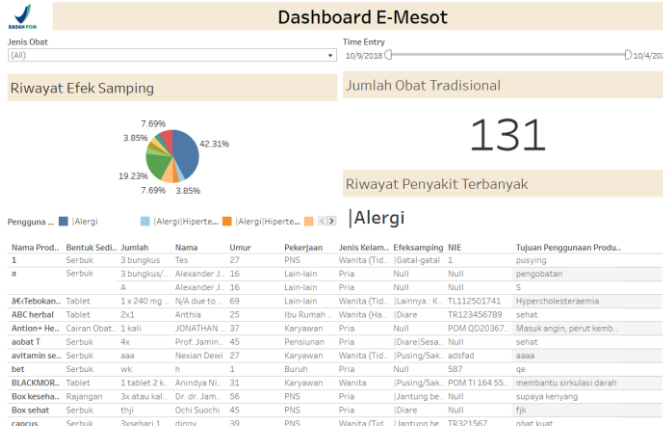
BADAN POM

Dashboard E-Mesot

Jenis Obat
(All)

Time Entry
10/9/2018
10/4/202

Riwayat Efek Samping

7.69%
3.85%
42.31%
19.23%
7.69%
3.85%

Jumlah Obat Tradisional

131

Riwayat Penyakit Terbanyak

Pengguna ... |Alergi |Alergi|Hiperte... |Alergi|Hiperte...

|Alergi

| Nama Prod.. | Bentuk Sedi.. | Jumlah | Nama | Umur | Pekerjaan | Jenis Kelam.. | Efeksamping | NIE | Tujuan Penggunaan Produ.. |
|---|---|---|---|---|---|---|---|---|---|
| 1 | Serbuk | 3 bungkus | Tes | 27 | PNS | Wanita (Tid.. | |Gatal-gatal | 1 | pusying |
| a | Serbuk | 3 bungkus/.. | Alexander J.. | 16 | Lain-lain | Pria | Null | Null | pengobatan |
| | | A | Alexander J.. | 16 | Lain-lain | Pria | Null | Null | S |
| â€‹Tebokan.. | Tablet | 1 x 240 mg .. | N/A due to .. | 69 | Lain-lain | Wanita (Tid.. | |Lainnya : K.. | TL112501741 | Hypercholesteraemia |
| ABC herbal | Tablet | 2x1 | Anthia | 25 | Ibu Rumah .. | Wanita (Ha.. | |Diare | TR123456789 | sehat |
| Antion+ He.. | Cairan Obat.. | 1 kali | JONATHAN .. | 27 | Karyawan | Pria | Null | POM QD20367.. | Masuk angin, perut kemb.. |
| aobat T | Serbuk | 4x | Prof. Jamin.. | 45 | Pensiunan | Pria | |Diare|Sesa.. | Null | sehat |
| avitamin se.. | Serbuk | aaa | Nexian Dewi | 27 | Karyawan | Wanita (Tid.. | |Pusing/Sak.. | adsfad | aaaa |
| bet | Serbuk | wk | h | 1 | Buruh | Pria | Null | 587 | qe |
| BLACKMOR.. | Tablet | 1 tablet 2 k.. | Anindya Ni.. | 31 | Karyawan | Wanita | |Pusing/Sak.. | POM TI 164 55.. | membantu sirkulasi darah |
| Box keseha.. | Rajangan | 3x atau kal.. | Dr. dr. Jam.. | 56 | PNS | Pria | |Jantung be.. | Null | supaya kenyang |
| Box sehat | Serbuk | thji | Ochi Suochi | 45 | PNS | Pria | |Diare | Null | fjk |
| capcus | Serbuk | 3xsehari 1 .. | dinny | 39 | PNS | Wanita (Tid.. | |Jantung be.. | TR321567 | obat kuat |